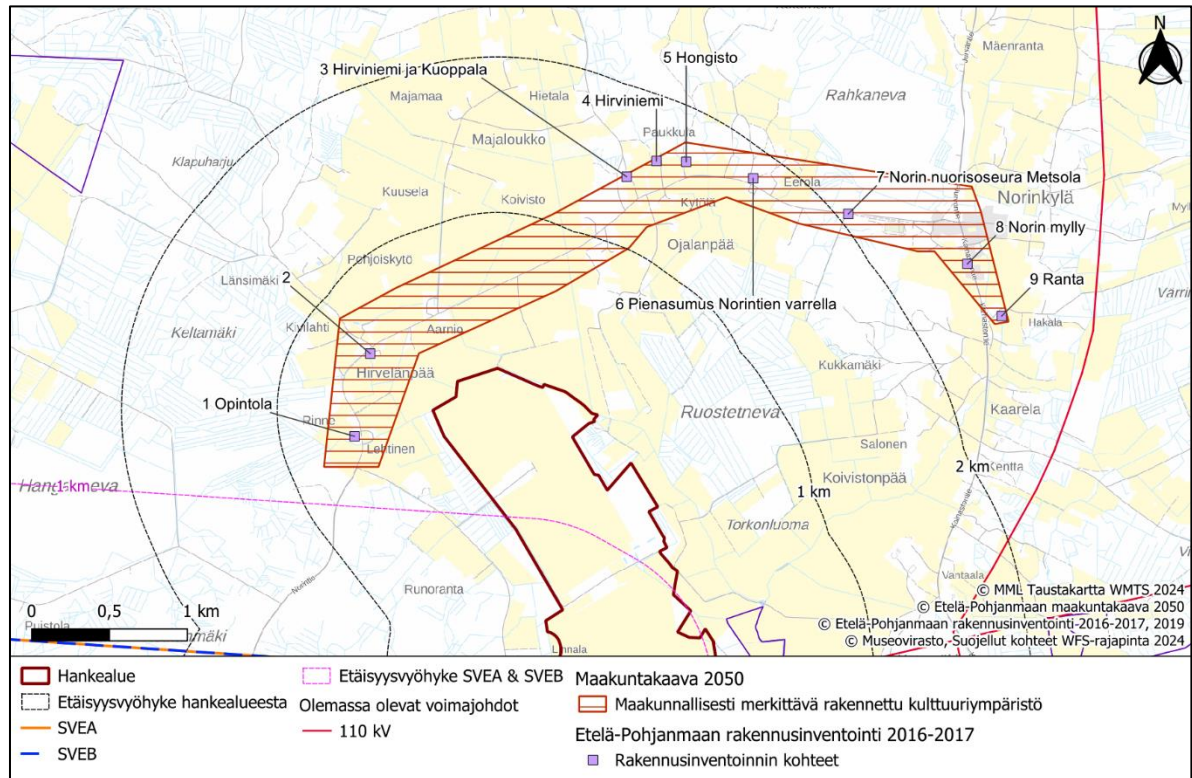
N

3 Hirviniemi ja Kuoppala
5 Hongisto
4 Hirviniemi
Mäenranta
Majamaa
Hietala
Rahkaneva
Paukkula
Majaloukko
Klapuharju
7 Norin nuorisoseura Metsola
Norinkylä
Kuusela
Koivisto
Eerola
Kytölä
8 Norin mylly
Ojalanpää
Pohjoiskytö
Länsimäki
2
9 Ranta
6 Pienasumus Norintien varrella
Varri
Keltamäki
Kivilahti
Aarnio
Hakala
Hirvelanpää
Kukkamäki
1 Opintola
Rinne
Ruostetneva
Kaarela
Lehtinen
Salonen
Koivistonpää
2 km
Kentta
Hangaskmeva
1 km
Torkonluoma
Vantaala
Runoranta
Puistola
mäki
Linnala
0
0,5
1 km
© MML Taustakartta WMTS 2024
© Etelä-Pohjanmaan maakuntakaava 2050
© Etelä-Pohjanmaan rakennusinventointi-2016-2017, 2019
© Museovirasto, Suojellut kohteet WFS-rajapinta 2024

Hankealue
Etäisyysvyöhyke hankealueesta
SVEA
SVEB
Etäisyysvyöhyke SVEA & SVEB
Olemassa olevat voimajohdot
110 kV
Maakuntakaava 2050
Maakunnallisesti merkittävä rakennettu kulttuuriympäristö
Etelä-Pohjanmaan rakennusinventointi 2016-2017
Rakennusinventoinnin kohteet